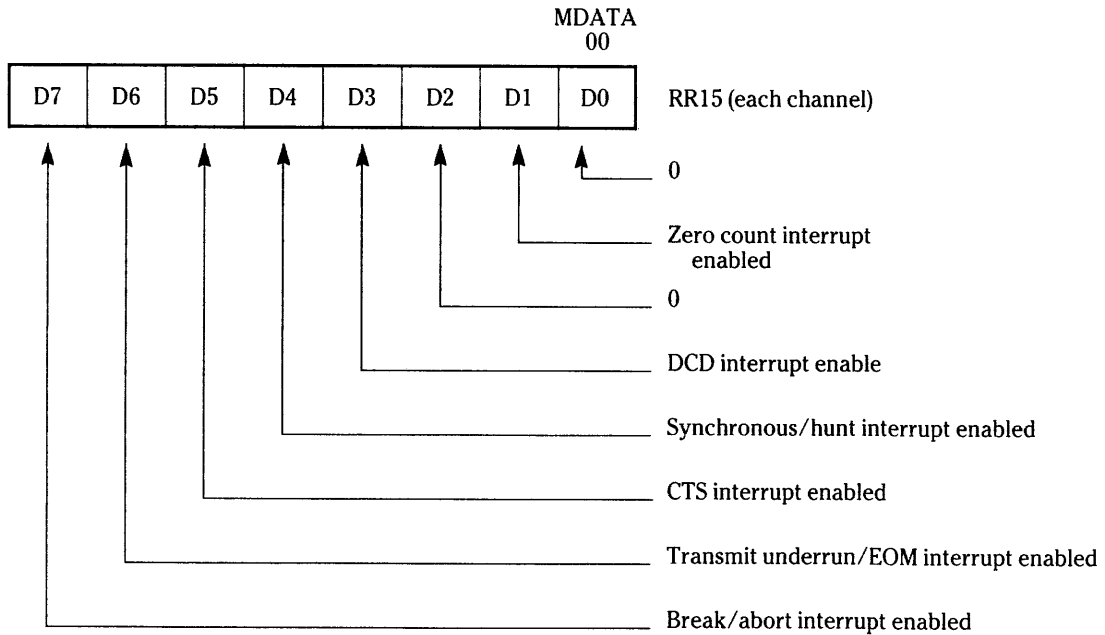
MDATA
00

| D7 | D6 | D5 | D4 | D3 | D2 | D1 | D0 |
|---|---|---|---|---|---|---|---|

RR15 (each channel)

0

Zero count interrupt enabled

0

DCD interrupt enable

Synchronous/hunt interrupt enabled

CTS interrupt enabled

Transmit underrun/EOM interrupt enabled

Break/abort interrupt enabled